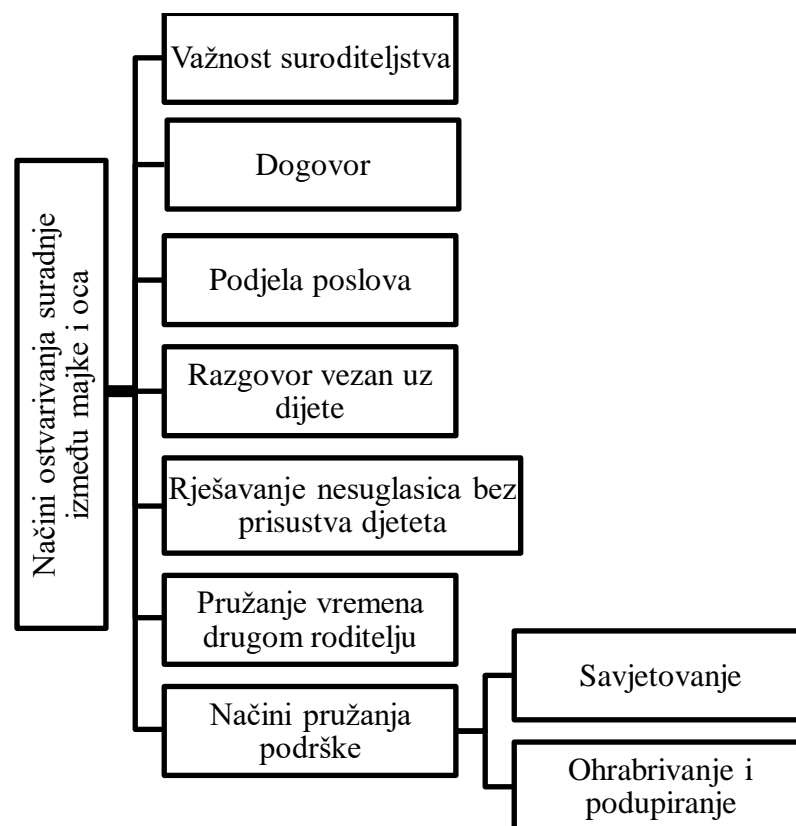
Načini ostvarivanja suradnje između majke i oca

Važnost suroditeljstva

Dogovor

Podjela poslova

Razgovor vezan uz dijete

Rješavanje nesuglasica bez prisustva djeteta

Pružanje vremena drugom roditelju

Načini pružanja podrške

Savjetovanje

Ohrabrivanje i podupiranje